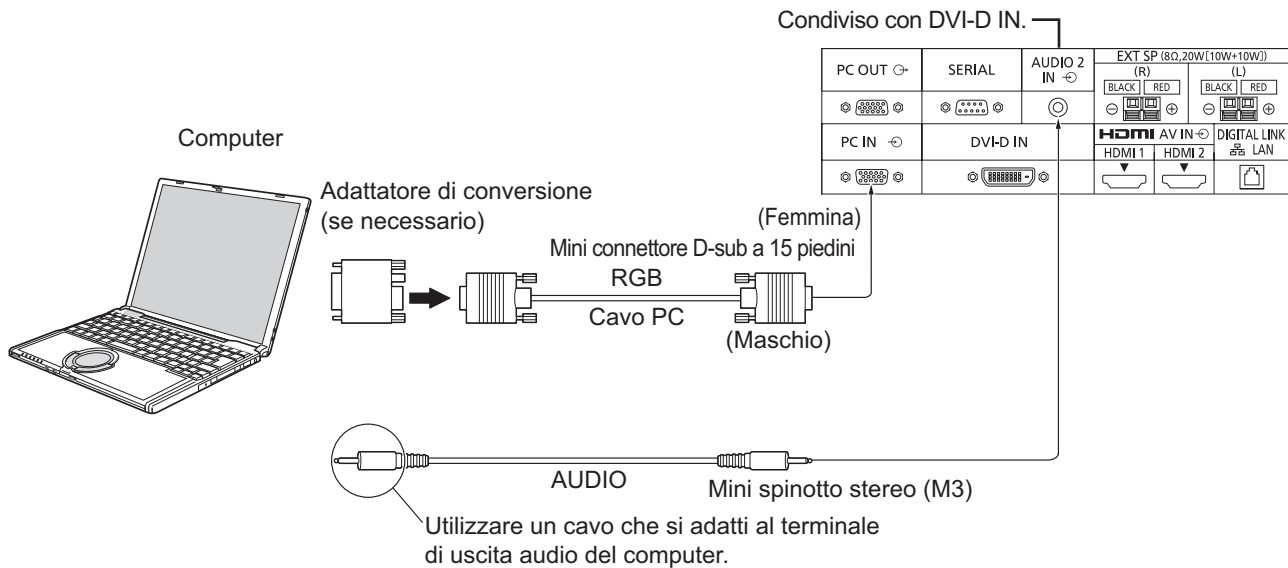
Condiviso con DVI-D IN.

PC OUT

SERIAL

AUDIO 2 IN

EXT SP (8Ω,20W[10W+10W])

(R)

BLACK RED

(L)

BLACK RED

PC IN

DVI-D IN

HDMI AV IN

HDMI 1

HDMI 2

DIGITAL LINK LAN

Computer

Adattatore di conversione (se necessario)

(Femmina)

Mini connettore D-sub a 15 piedini

RGB

Cavo PC

(Maschio)

AUDIO

Mini spinotto stereo (M3)

Utilizzare un cavo che si adatti al terminale di uscita audio del computer.